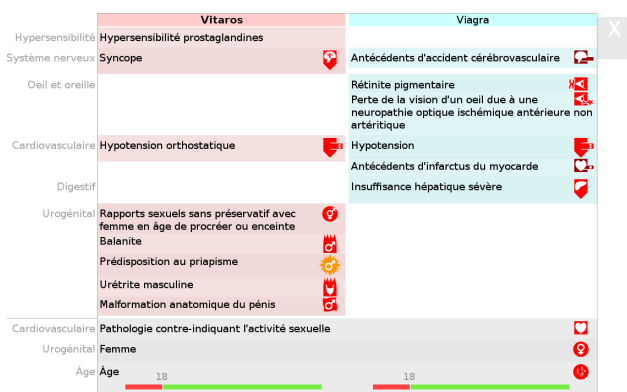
X

|  | Vitaros | Viagra |
|---|---|---|
| Hypersensibilité | Hypersensibilité prostaglandines |  |
| Système nerveux | Syncope | Antécédents d'accident cérébrovasculaire |
| Oeil et oreille |  | Rétinite pigmentaire |
|  |  | Perte de la vision d'un oeil due à une neuropathie optique ischémique antérieure non artéritique |
| Cardiovasculaire | Hypotension orthostatique | Hypotension |
|  |  | Antécédents d'infarctus du myocarde |
| Digestif |  | Insuffisance hépatique sévère |
| Urogénital | Rapports sexuels sans préservatif avec femme en âge de procréer ou enceinte |  |
|  | Balanite |  |
|  | Prédisposition au priapisme |  |
|  | Urétrite masculine |  |
|  | Malformation anatomique du pénis |  |

Cardiovasculaire Pathologie contre-indiquant l'activité sexuelle
Urogénital Femme
Âge Âge
18
18